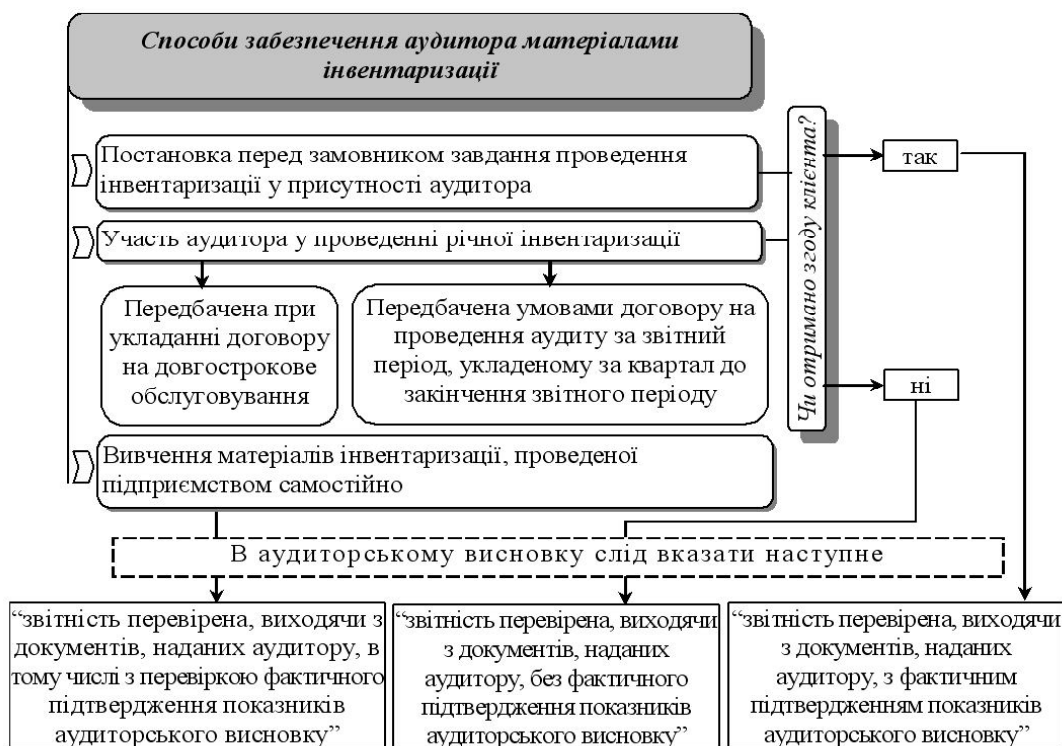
Способи забезпечення аудитора матеріалами інвентаризації

Чи отримано згоду клієнта?

Постановка перед замовником завдання проведення інвентаризації у присутності аудитора

так

Участь аудитора у проведенні річної інвентаризації

Передбачена при укладанні договору на довгострокове обслуговування

Передбачена умовами договору на проведення аудиту за звітний період, укладеному за квартал до закінчення звітного періоду

ні

Вивчення матеріалів інвентаризації, проведеної підприємством самостійно

В аудиторському висновку слід вказати наступне

"звітність перевірена, виходячи з документів, наданих аудитору, в тому числі з перевіркою фактичного підтвердження показників аудиторського висновку"

"звітність перевірена, виходячи з документів, наданих аудитору, без фактичного підтвердження показників аудиторського висновку"

"звітність перевірена, виходячи з документів, наданих аудитору, з фактичним підтвердженням показників аудиторського висновку"